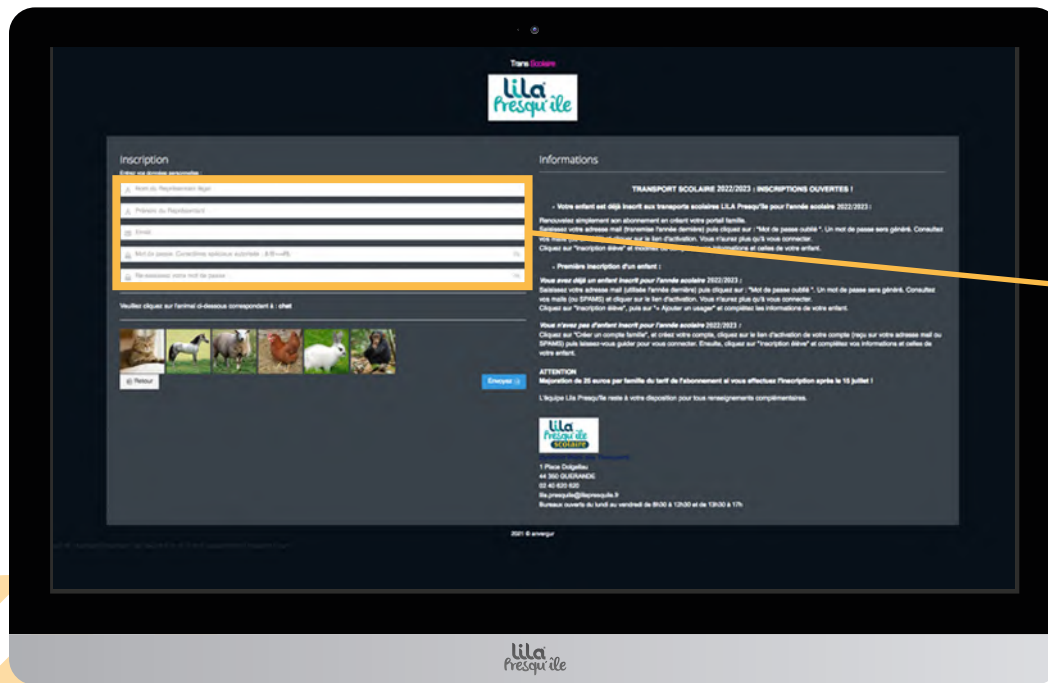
Trans Scolaire

lila Presqu'île

Inscription

Entrer vos données personnelles :

Nom du Représentant légal

Prénom du Représentant

Email

Mot de passe. Caractères spéciaux autorisés : &!$+=#%

Re-saisissez votre mot de passe

Veuillez cliquez sur l'animal ci-dessous correspondant à : chat

Retour

Envoyer

Informations

TRANSPORT SCOLAIRE 2022/2023 : INSCRIPTIONS OUVERTES !

- Votre enfant est déjà inscrit aux transports scolaires LILA Presqu'île pour l'année scolaire 2022/2023 :

Renouvelez simplement son abonnement en créant votre portail famille.
Saisissez votre adresse mail (transmise l'année dernière) puis cliquez sur : "Mot de passe oublié ". Un mot de passe sera généré. Consultez vos mails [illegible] cliquez sur le lien d'activation. Vous n'aurez plus qu'à vous connecter.
Cliquez sur "Inscription élève" et modifiez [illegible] informations et celles de votre enfant.

- Première inscription d'un enfant :

Vous avez déjà un enfant inscrit pour l'année scolaire 2022/2023 :
Saisissez votre adresse mail (utilisée l'année dernière) puis cliquez sur : "Mot de passe oublié ". Un mot de passe sera généré. Consultez vos mails (ou SPAMS) et cliquer sur le lien d'activation. Vous n'aurez plus qu'à vous connecter.
Cliquez sur "Inscription élève", puis sur "+ Ajouter un usager" et complétez les informations de votre enfant.

Vous n'avez pas d'enfant inscrit pour l'année scolaire 2022/2023 :
Cliquez sur "Créer un compte famille", et créez votre compte, cliquez sur le lien d'activation de votre compte (reçu sur votre adresse mail ou SPAMS) puis laissez-vous guider pour vous connecter. Ensuite, cliquez sur "Inscription élève" et complétez vos informations et celles de votre enfant.

ATTENTION
Majoration de 25 euros par famille du tarif de l'abonnement si vous effectuez l'inscription après le 15 juillet !

L'équipe Lila Presqu'île reste à votre disposition pour tous renseignements complémentaires.

lila Presqu'île SCOLAIRE

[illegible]
1 Place Dolgellau
44 350 GUERANDE
02 40 620 620
lila.presquile@lilapresquile.fr
Bureaux ouverts du lundi au vendredi de 8h30 à 12h30 et de 13h30 à 17h

2021 © envergur

lila Presqu'île